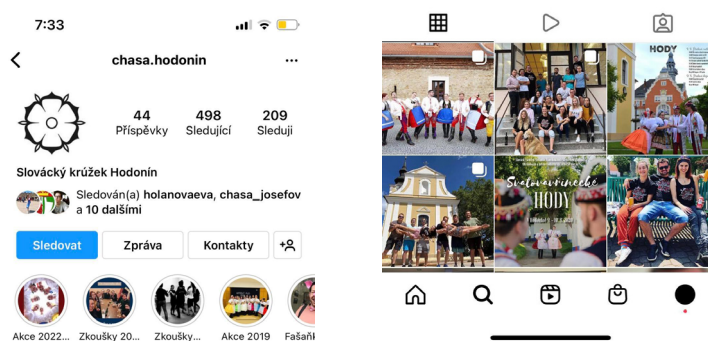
7:33

chasa.hodonin

44
Příspěvky

498
Sledující

209
Sleduji

Slovácký krúžek Hodonín

Sledován(a) holanovaeva, chasa_josefov a 10 dalšími

Sledovat
Zpráva
Kontakty

Akce 2022...
Zkoušky 20...
Zkoušky 20...
Akce 2019
Fašaňk

HODY

Svatovavřinecké HODY